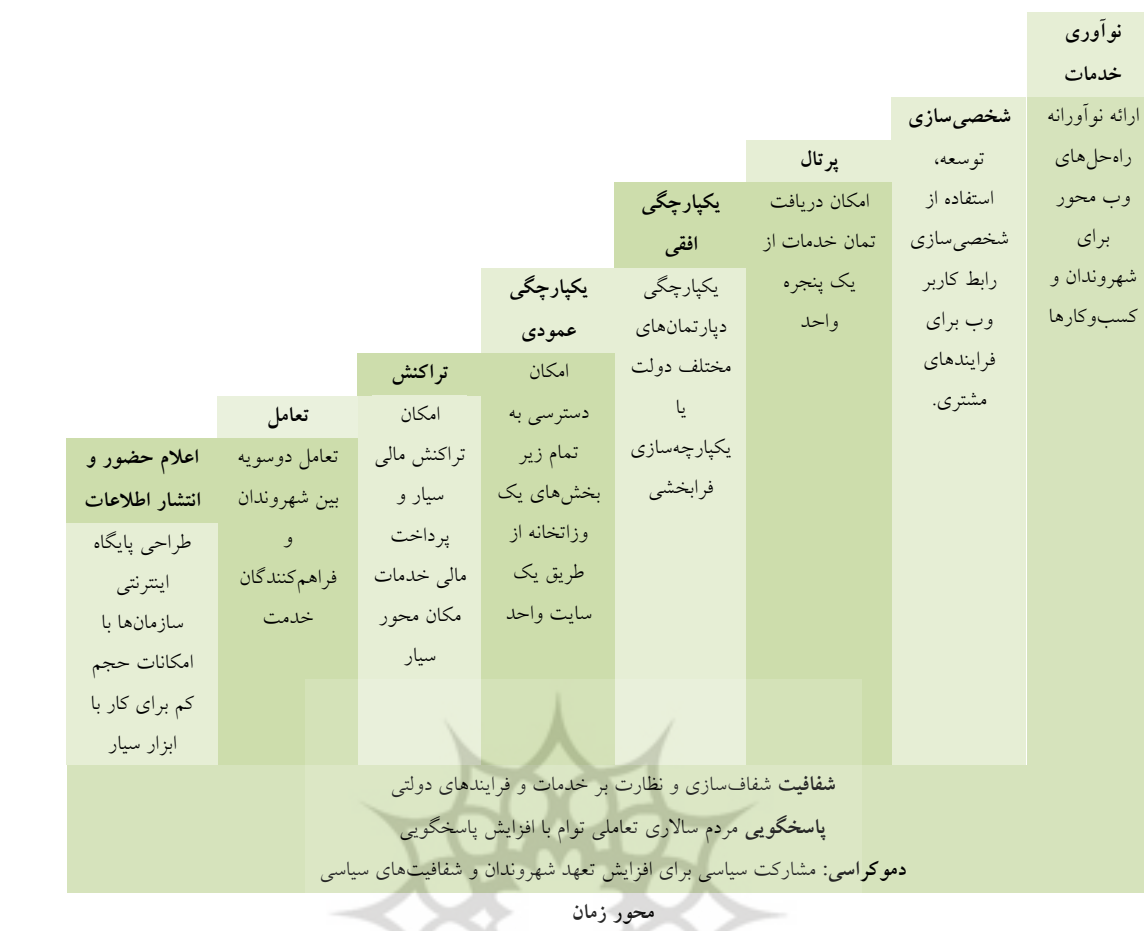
نوآوری خدمات
ارائه نوآورانه راه‌حل‌های وب محور برای شهروندان و کسب‌وکارها

شخصی‌سازی
توسعه، استفاده از شخصی‌سازی رابط کاربر وب برای فرایندهای مشتری.

پرتال
امکان دریافت تمان خدمات از یک پنجره واحد

یکپارچگی افقی
یکپارچگی دپارتمان‌های مختلف دولت یا یکپارچه‌سازی فرابخشی

یکپارچگی عمودی
امکان دسترسی به تمام زیر بخش‌های یک وزاتخانه از طریق یک سایت واحد

تراکنش
امکان تراکنش مالی سیار و پرداخت مالی خدمات مکان محور سیار

تعامل
تعامل دوسویه بین شهروندان و فراهم‌کنندگان خدمت

اعلام حضور و انتشار اطلاعات
طراحی پایگاه اینترنتی سازمان‌ها با امکانات حجم کم برای کار با ابزار سیار

شفافیت شفاف‌سازی و نظارت بر خدمات و فرایندهای دولتی
پاسخگویی مردم سالاری تعاملی توام با افزایش پاسخگویی
دموکراسی: مشارکت سیاسی برای افزایش تعهد شهروندان و شفافیت‌های سیاسی

محور زمان